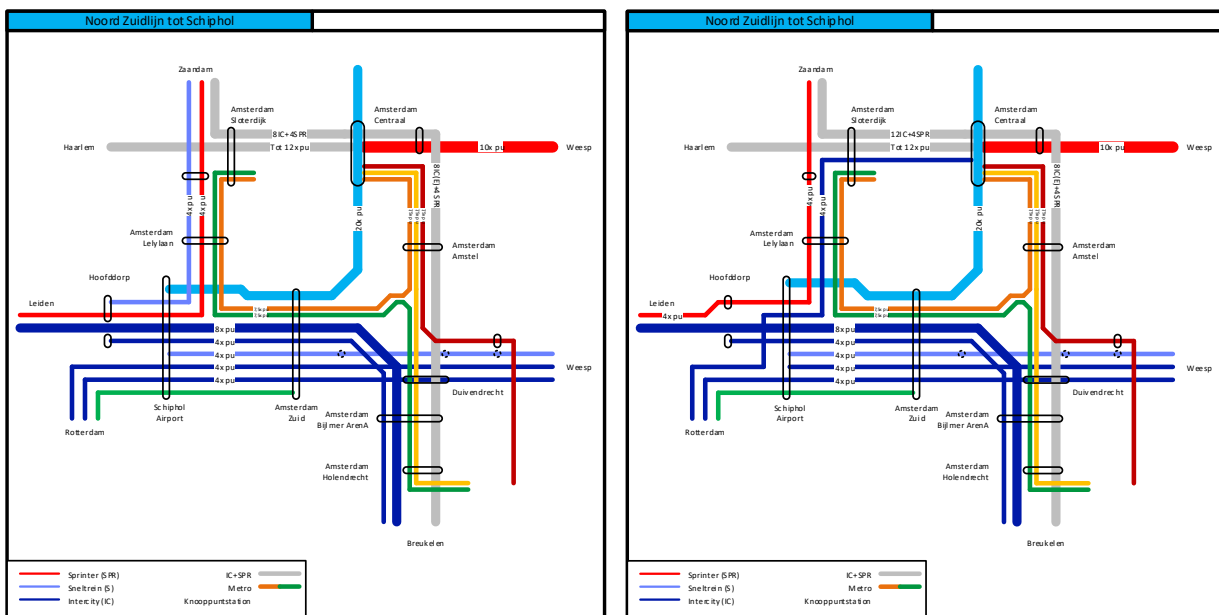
Noord Zuidlijn tot Schiphol

Zaandam
Amsterdam Sloterdijk
Amsterdam Centraal
8IC+4SPR
Tot 12xpu
Haarlem
10x pu
Weesp
4xpu
4xpu
20x pu
8IC(E)+4SPR
Amsterdam Lelylaan
Amsterdam Amstel
Hoofddorp
Leiden
8xpu
4xpu
4xpu
4xpu
4xpu
Weesp
Duivendrecht
Schiphol Airport
Amsterdam Zuid
Rotterdam
Amsterdam Bijlmer ArenA
Amsterdam Holendrecht
Breukelen
Sprinter (SPR)
Sneltrein (S)
Intercity (IC)
IC+SPR
Metro
Knooppuntstation

Noord Zuidlijn tot Schiphol

Zaandam
Amsterdam Sloterdijk
Amsterdam Centraal
12IC+4SPR
Tot 12xpu
Haarlem
10x pu
Weesp
4xpu
20x pu
8IC(E)+4SPR
Amsterdam Lelylaan
Amsterdam Amstel
Hoofddorp
Leiden
4xpu
8xpu
4xpu
4xpu
4xpu
4xpu
Weesp
Duivendrecht
Schiphol Airport
Amsterdam Zuid
Rotterdam
Amsterdam Bijlmer ArenA
Amsterdam Holendrecht
Breukelen
Sprinter (SPR)
Sneltrein (S)
Intercity (IC)
IC+SPR
Metro
Knooppuntstation